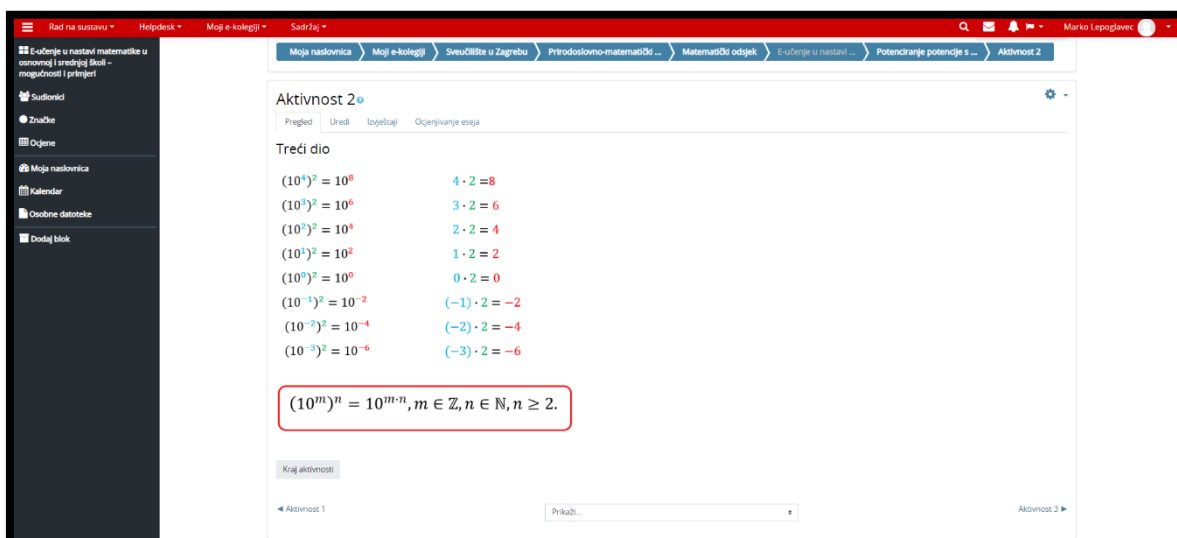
Rad na sustavu ▾ Helpdesk ▾ Moji e-kolegiji ▾ Sadržaj ▾ Marko Lepoglavec

E-učenje u nastavi matematike u osnovnoj i srednjoj školi – mogućnosti i primjeri
Sudionici
Značke
Ocjene
Moja naslovnica
Kalendar
Osobne datoteke
Dodaj blok

Moja naslovnica | Moji e-kolegiji | Sveučilište u Zagrebu | Prirodoslovno-matematički ... | Matematički odsjek | E-učenje u nastavi ... | Potenciranje potencije s ... | Aktivnost 2

Aktivnost 2

Pregled | Uredi | Izvještaji | Ocjenjivanje eseja

Treći dio

$(10^4)^2 = 10^8$ $4 \cdot 2 = 8$
$(10^3)^2 = 10^6$ $3 \cdot 2 = 6$
$(10^2)^2 = 10^4$ $2 \cdot 2 = 4$
$(10^1)^2 = 10^2$ $1 \cdot 2 = 2$
$(10^0)^2 = 10^0$ $0 \cdot 2 = 0$
$(10^{-1})^2 = 10^{-2}$ $(-1) \cdot 2 = -2$
$(10^{-2})^2 = 10^{-4}$ $(-2) \cdot 2 = -4$
$(10^{-3})^2 = 10^{-6}$ $(-3) \cdot 2 = -6$

$(10^m)^n = 10^{m \cdot n}, m \in \mathbb{Z}, n \in \mathbb{N}, n \geq 2.$

Kraj aktivnosti

◄ Aktivnost 1 Prikaži... Aktivnost 3 ►